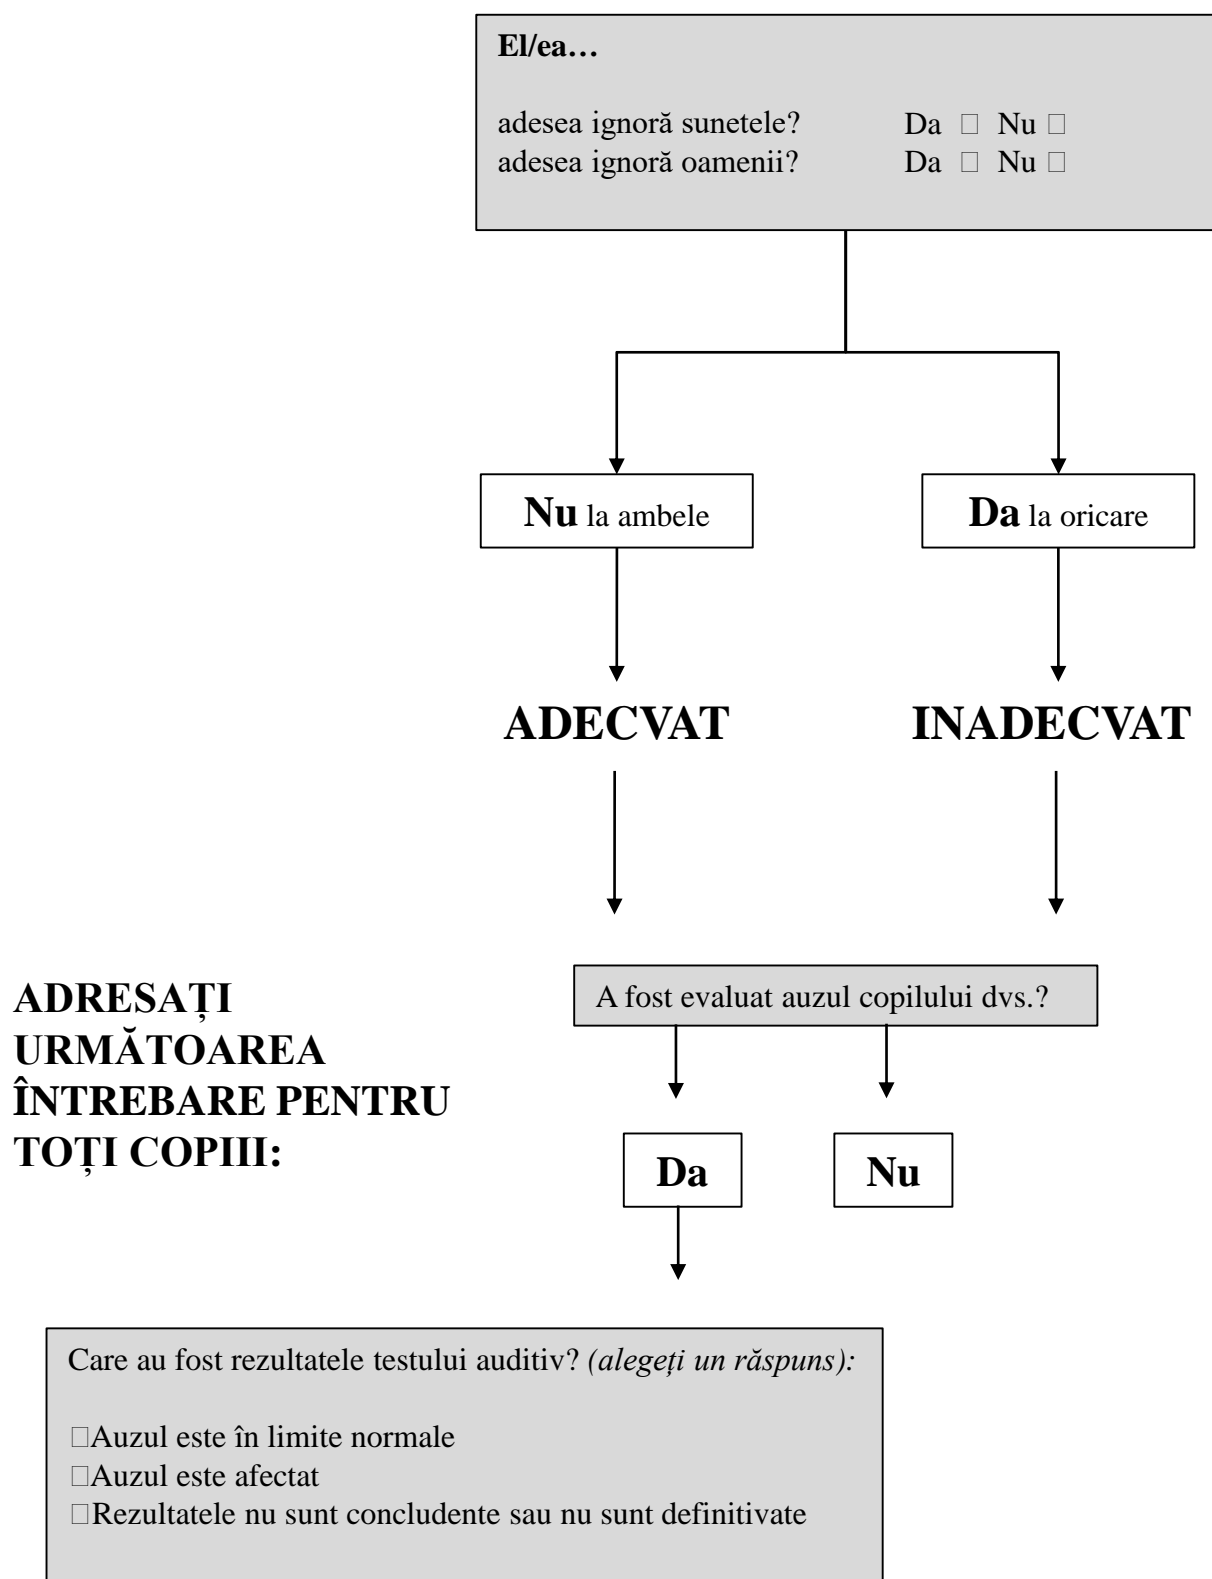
**El/ea…**

adesea ignoră sunetele? Da □ Nu □
adesea ignoră oamenii? Da □ Nu □

**Nu** la ambele

**Da** la oricare

**ADECVAT**

**INADECVAT**

**ADRESAȚI URMĂTOAREA ÎNTREBARE PENTRU TOȚI COPIII:**

A fost evaluat auzul copilului dvs.?

**Da**

**Nu**

Care au fost rezultatele testului auditiv? *(alegeți un răspuns):*

□Auzul este în limite normale
□Auzul este afectat
□Rezultatele nu sunt concludente sau nu sunt definitivate